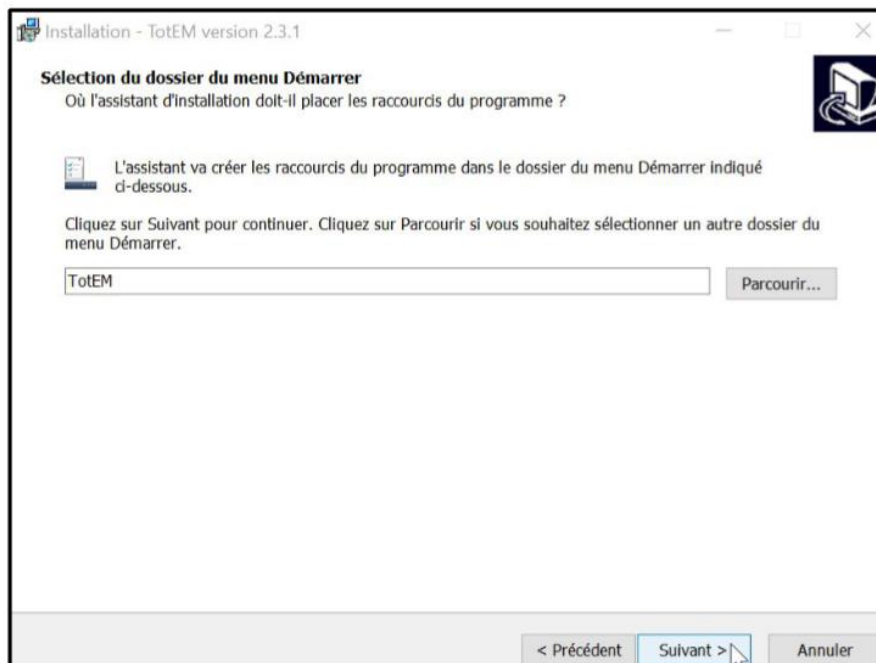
Installation - TotEM version 2.3.1

Sélection du dossier du menu Démarrer
Où l'assistant d'installation doit-il placer les raccourcis du programme ?

L'assistant va créer les raccourcis du programme dans le dossier du menu Démarrer indiqué ci-dessous.

Cliquez sur Suivant pour continuer. Cliquez sur Parcourir si vous souhaitez sélectionner un autre dossier du menu Démarrer.

TotEM

Parcourir...

< Précédent

Suivant >

Annuler